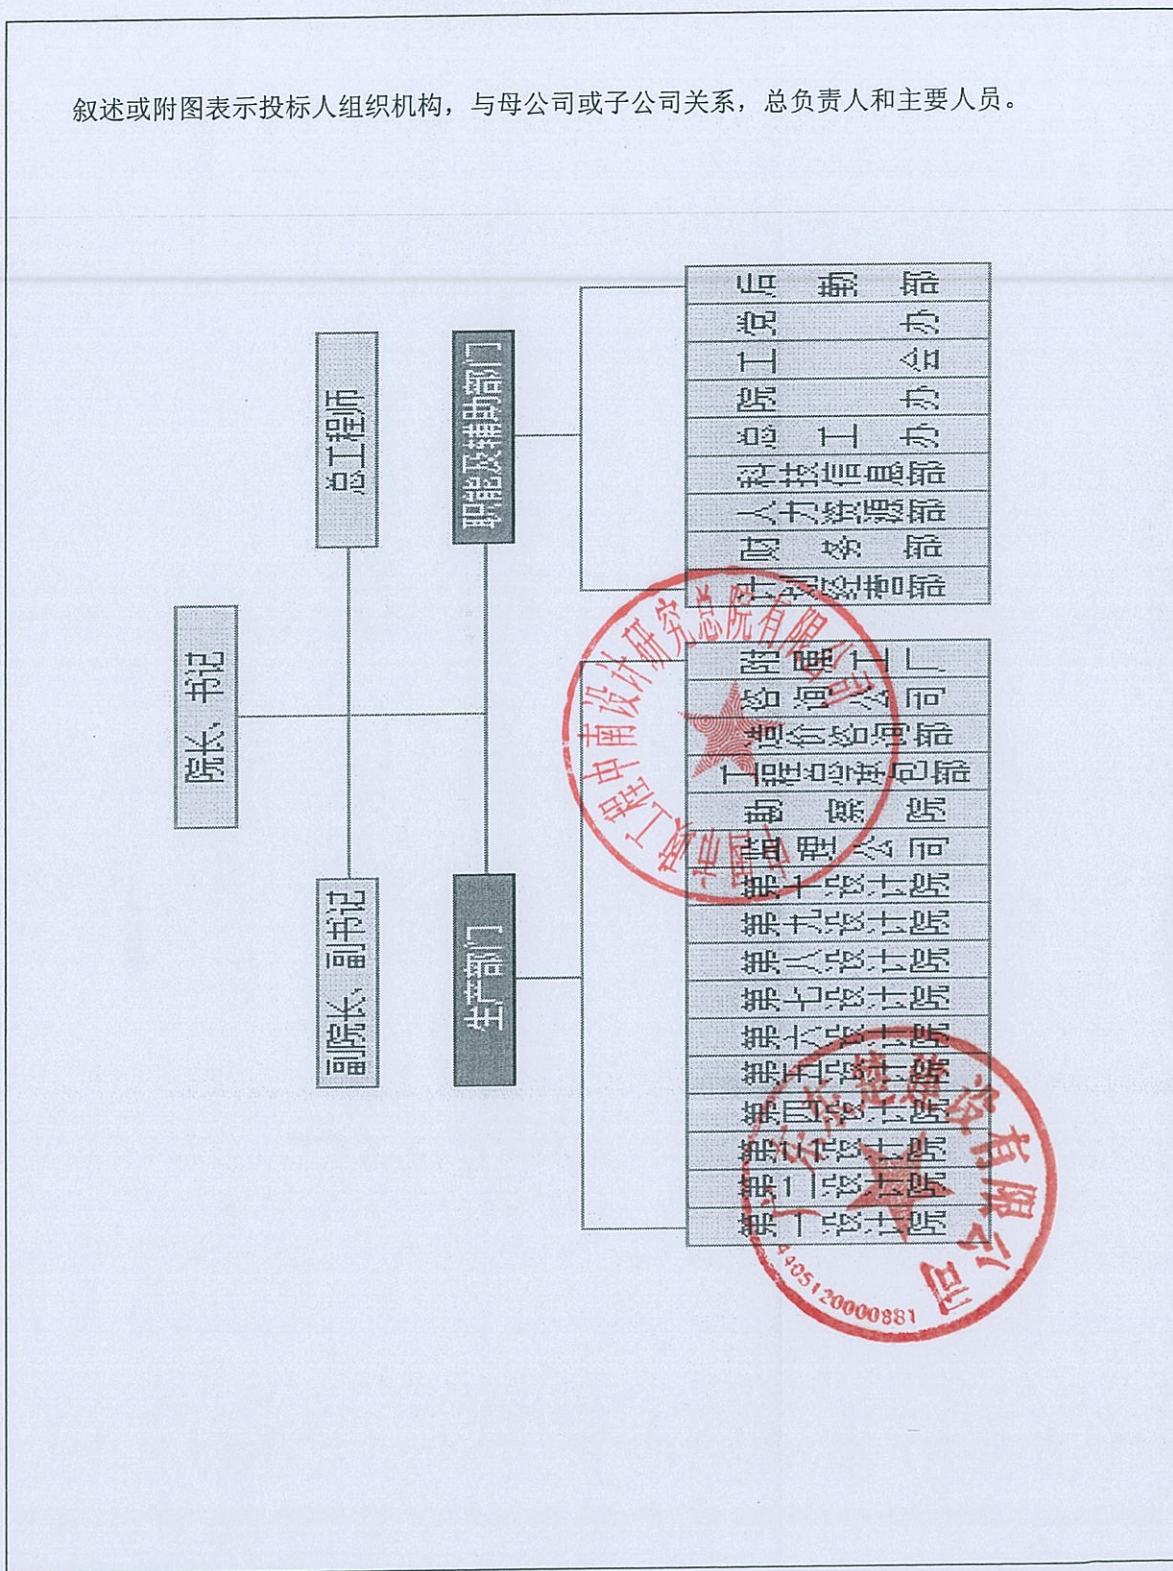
叙述或附图表示投标人组织机构，与母公司或子公司关系，总负责人和主要人员。

院长、书记

总工程师

副院长、副书记

职能及辅助部门

生产部门

监察部
党办
工会
院办
总工办
科技信息部
人力资源部
财务部
生产经营部

监理公司
勘测公司
造价咨询部
工程总承包部
规划院
建筑公司
第十设计院
第九设计院
第八设计院
第七设计院
第六设计院
第五设计院
第四设计院
第三设计院
第二设计院
第一设计院

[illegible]工程中南设计研究总院有限公司

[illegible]建设有限公司
4405120000881